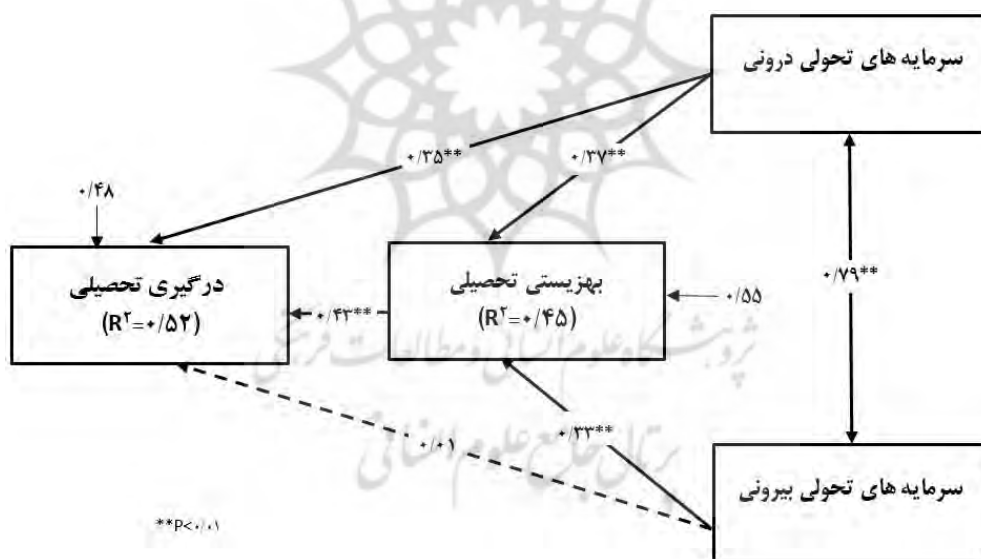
سرمایه های تحولی درونی

۰/۳۵**

۰/۳۷**

۰/۴۸

درگیری تحصیلی
($R^۲$=۰/۵۲)

۰/۴۲**

بهزیستی تحصیلی
($R^۲$=۰/۴۵)

۰/۵۵

۰/۷۹**

پژوهشگاه علوم انسانی و مطالعات فرهنگی
پرتال جامع علوم انسانی

۰/۳۳**

۰/۰۱

سرمایه های تحولی بیرونی

**P<۰/۰۱